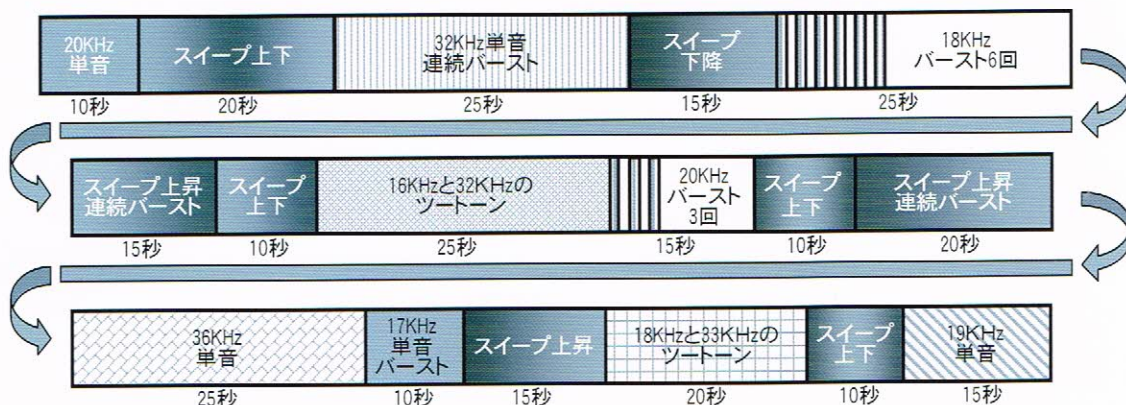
| 20KHz 単音 | スイープ上下 | 32KHz単音 連続バースト | スイープ 下降 | | 18KHz バースト6回 |
|---|---|---|---|---|---|
| 10秒 | 20秒 | 25秒 | 15秒 | | 25秒 |

| スイープ上昇 連続バースト | スイープ 上下 | 16KHzと32KHzの ツートーン | | 20KHz バースト 3回 | スイープ 上下 | スイープ上昇 連続バースト |
|---|---|---|---|---|---|---|
| 15秒 | 10秒 | 25秒 | 15秒 | | 10秒 | 20秒 |

| 36KHz 単音 | 17KHz 単音 バースト | スイープ上昇 | 18KHzと33KHzの ツートーン | スイープ 上下 | 19KHz 単音 |
|---|---|---|---|---|---|
| 25秒 | 10秒 | 15秒 | 20秒 | 10秒 | 15秒 |